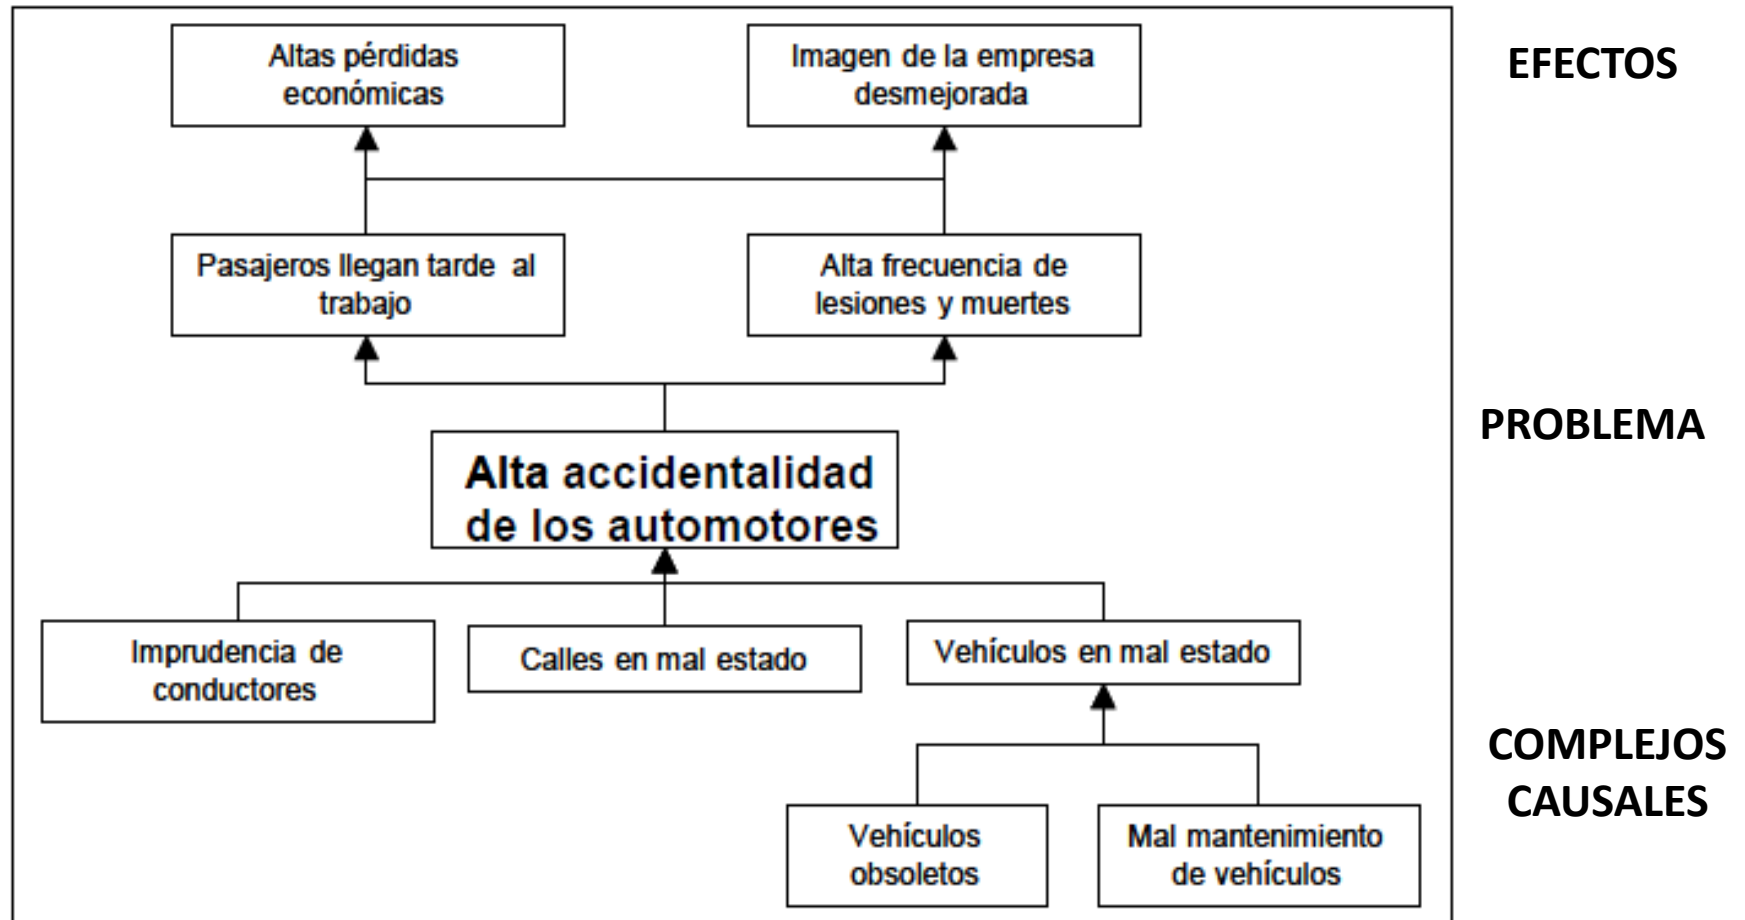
Altas pérdidas económicas

Imagen de la empresa desmejorada

EFECTOS

Pasajeros llegan tarde al trabajo

Alta frecuencia de lesiones y muertes

PROBLEMA

Alta accidentalidad de los automotores

Imprudencia de conductores

Calles en mal estado

Vehículos en mal estado

Vehículos obsoletos

Mal mantenimiento de vehículos

COMPLEJOS CAUSALES